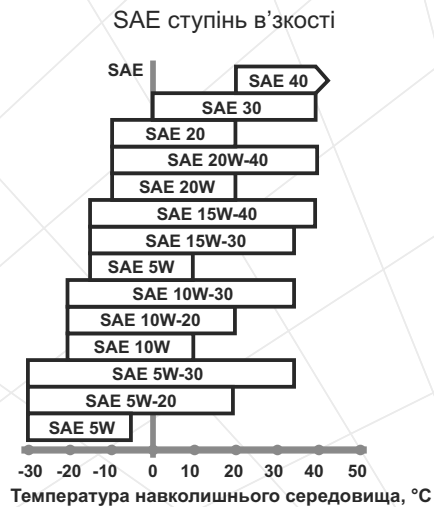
SAE ступінь в'язкості

SAE

SAE 40

SAE 30

SAE 20

SAE 20W-40

SAE 20W

SAE 15W-40

SAE 15W-30

SAE 5W

SAE 10W-30

SAE 10W-20

SAE 10W

SAE 5W-30

SAE 5W-20

SAE 5W

-30 -20 -10 0 10 20 30 40 50

Температура навколишнього середовища, °C